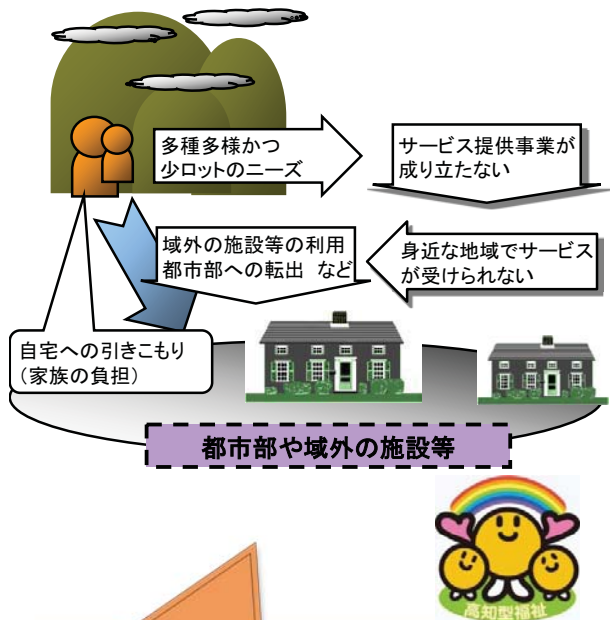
多種多様かつ少ロットのニーズ

サービス提供事業が成り立たない

域外の施設等の利用
都市部への転出 など

身近な地域でサービスが受けられない

自宅への引きこもり
(家族の負担)

都市部や域外の施設等

高知型福祉